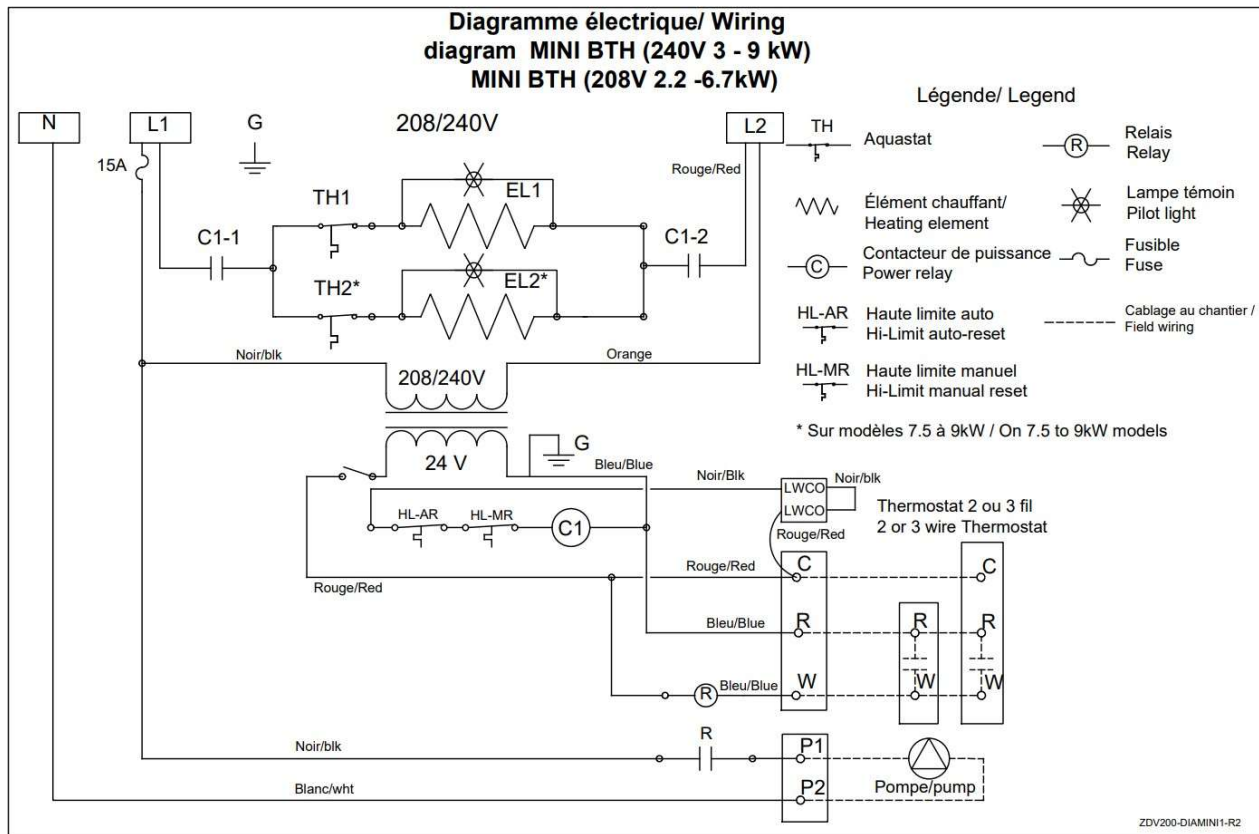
Diagramme électrique/ Wiring diagram MINI BTH (240V 3 - 9 kW)
MINI BTH (208V 2.2 -6.7kW)

Légende/ Legend

N
L1
15A
G
208/240V
L2
Rouge/Red
TH1
EL1
C1-1
C1-2
TH2*
EL2*
Noir/blk
Orange
208/240V
24 V
G
Bleu/Blue
Noir/Blk
LWCO
LWCO
Noir/blk
HL-AR
HL-MR
C1
Rouge/Red
Rouge/Red
Rouge/Red
C
C
Bleu/Blue
R
R
R
W
W
W
Bleu/Blue
R
Noir/blk
R
P1
Blanc/wht
P2
Pompe/pump

TH Aquastat
R Relais Relay
Élément chauffant/ Heating element
Lampe témoin Pilot light
C Contacteur de puissance Power relay
Fusible Fuse
HL-AR Haute limite auto Hi-Limit auto-reset
Cablage au chantier / Field wiring
HL-MR Haute limite manuel Hi-Limit manual reset
* Sur modèles 7.5 à 9kW / On 7.5 to 9kW models

Thermostat 2 ou 3 fil
2 or 3 wire Thermostat

ZDV200-DIAMINI1-R2